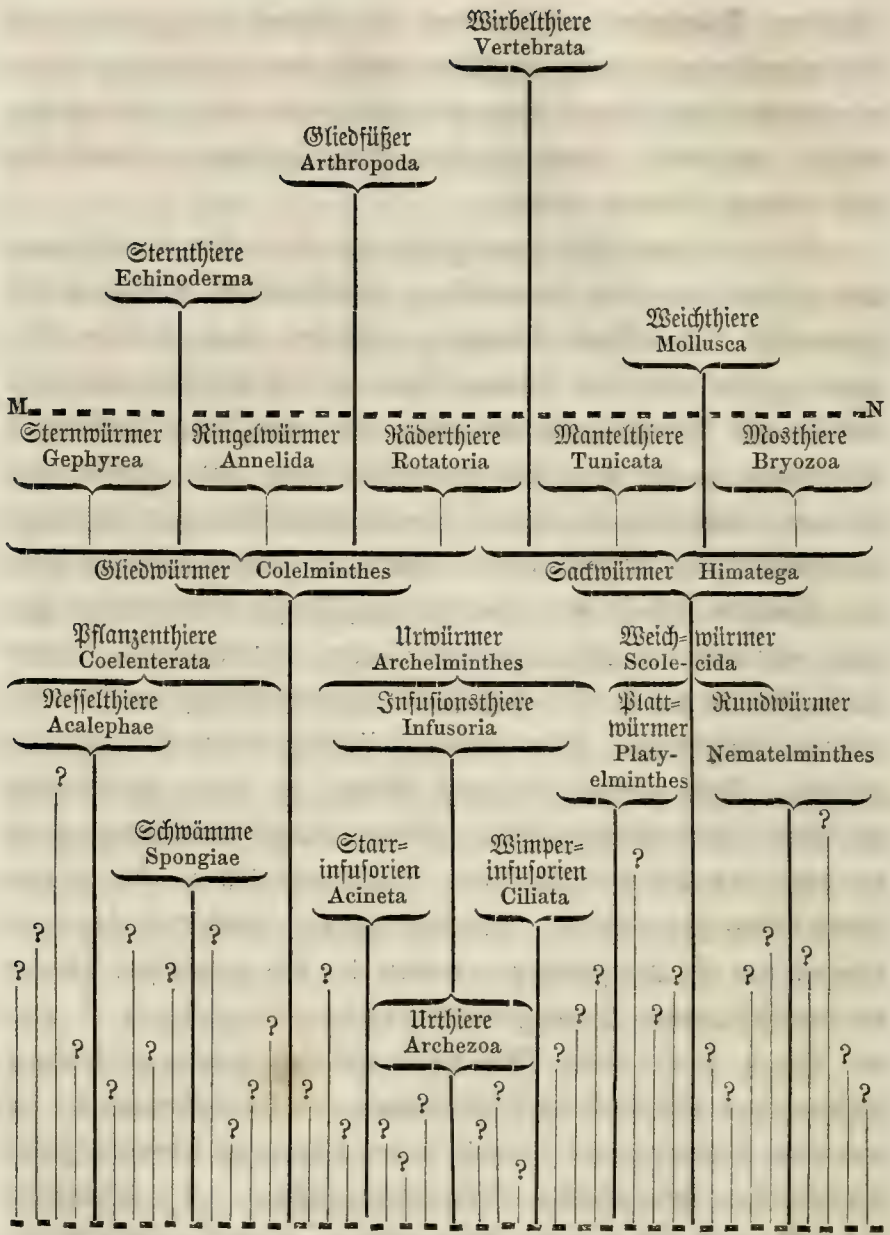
Wirbelthiere
Vertebrata

Gliedfüßer
Arthropoda

Sternthiere
Echinoderma

Weichthiere
Mollusca

M N

Sternwürmer
Gephyrea

Ringelwürmer
Annelida

Räderthiere
Rotatoria

Mantelthiere
Tunicata

Mosthiere
Bryozoa

Gliedwürmer Colelminthes

Sackwürmer Himatega

Pflanzenthiere
Coelenterata

Urwürmer
Archelminthes

Weichwürmer
Scolecida

Nesselthiere
Acalephae

Infusionsthiere
Infusoria

Plattwürmer
Platyelminthes

Rundwürmer
Nematelminthes

Schwämme
Spongiae

Starrinfusorien
Acineta

Wimperinfusorien
Ciliata

Urthiere
Archezoa

? ? ? ? ? ? ? ? ? ? ? ? ? ? ? ? ? ? ? ? ? ? ? ? ? ? ? ? ? ? ? ? ? ? ? ?